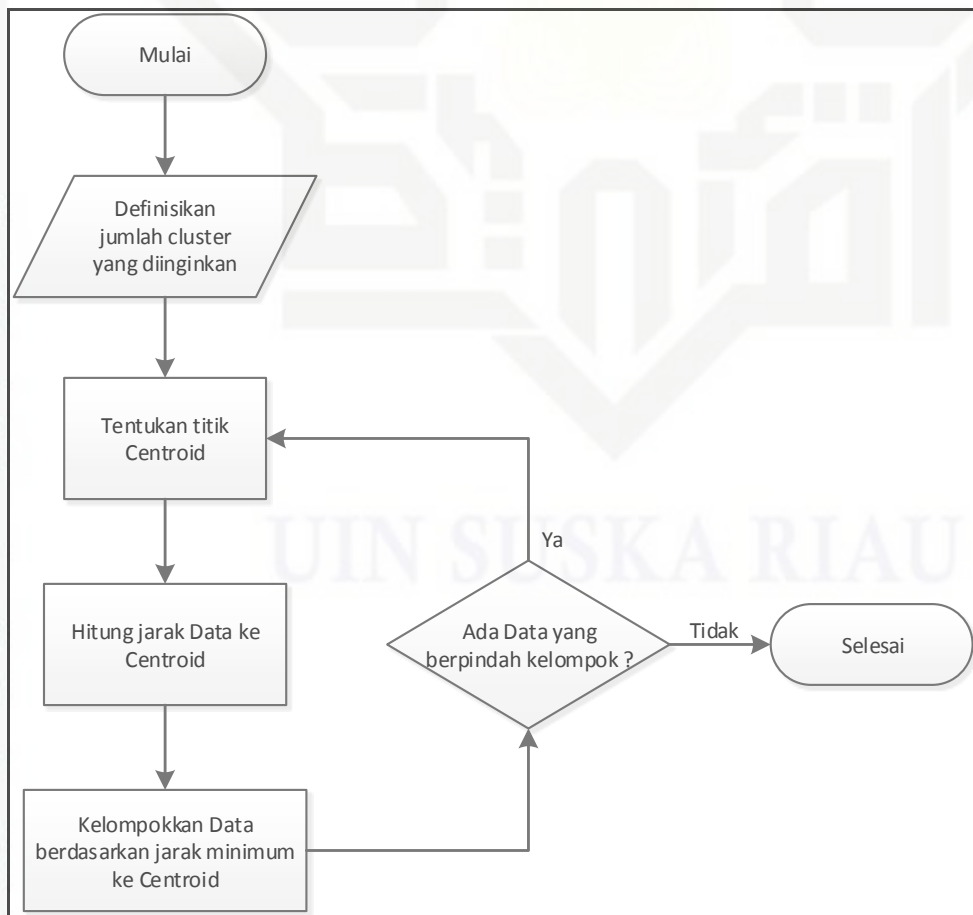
Mulai

Definisikan jumlah cluster yang diinginkan

Tentukan titik Centroid

Hitung jarak Data ke Centroid

Kelompokkan Data berdasarkan jarak minimum ke Centroid

Ada Data yang berpindah kelompok ?

Ya

Tidak

Selesai

UIN SUSKA RIAU